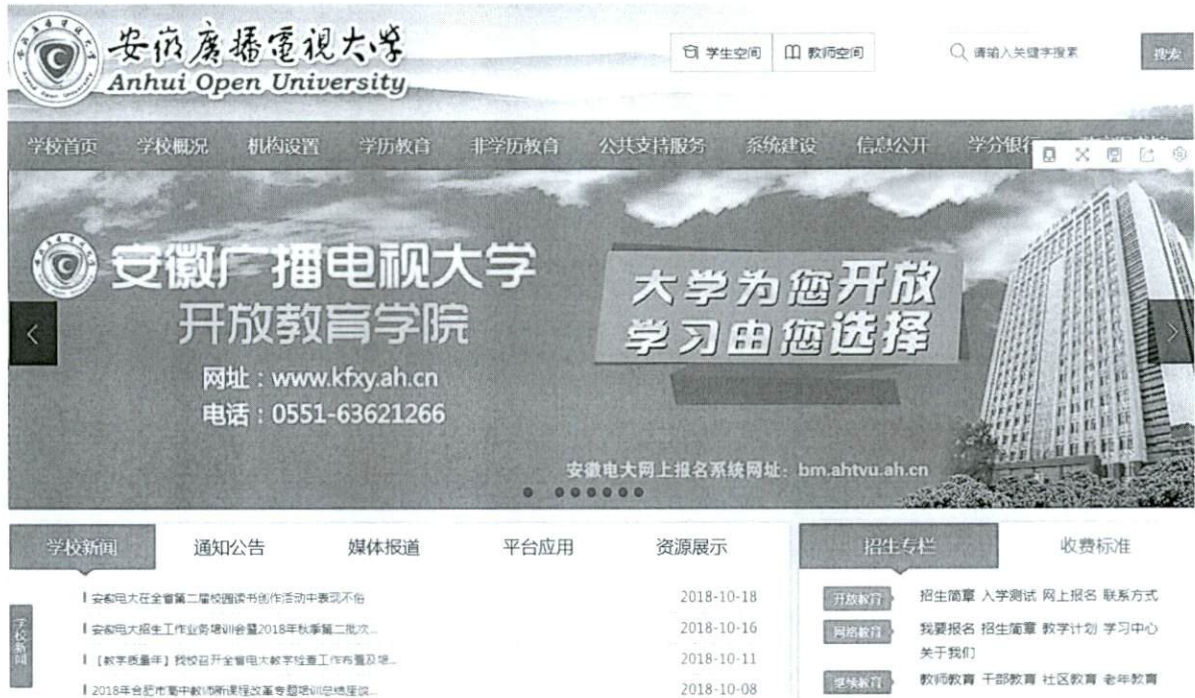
安徽廣播電視大學
Anhui Open University

学生空间 教师空间 请输入关键字搜索 搜索

学校首页 学校概况 机构设置 学历教育 非学历教育 公共支持服务 系统建设 信息公开 学分银行 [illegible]

安徽广播电视大学
开放教育学院
网址：www.kfxy.ah.cn
电话：0551-63621266

大学为您开放
学习由您选择

安徽电大网上报名系统网址：bm.ahtvu.ah.cn

学校新闻 通知公告 媒体报道 平台应用 资源展示

学校新闻

安徽电大在全省第二届校园读书创作活动中表现不俗 2018-10-18
安徽电大招生工作业务培训会暨2018年秋季第二批次... 2018-10-16
【教学质量年】我校召开全省电大教学检查工作布置及培... 2018-10-11
2018年合肥市高中教师新课程改革专题培训总结座谈... 2018-10-08

招生专栏 收费标准

开放教育 招生简章 入学测试 网上报名 联系方式
网络教育 我要报名 招生简章 教学计划 学习中心 关于我们
继续教育 教师教育 干部教育 社区教育 老年教育